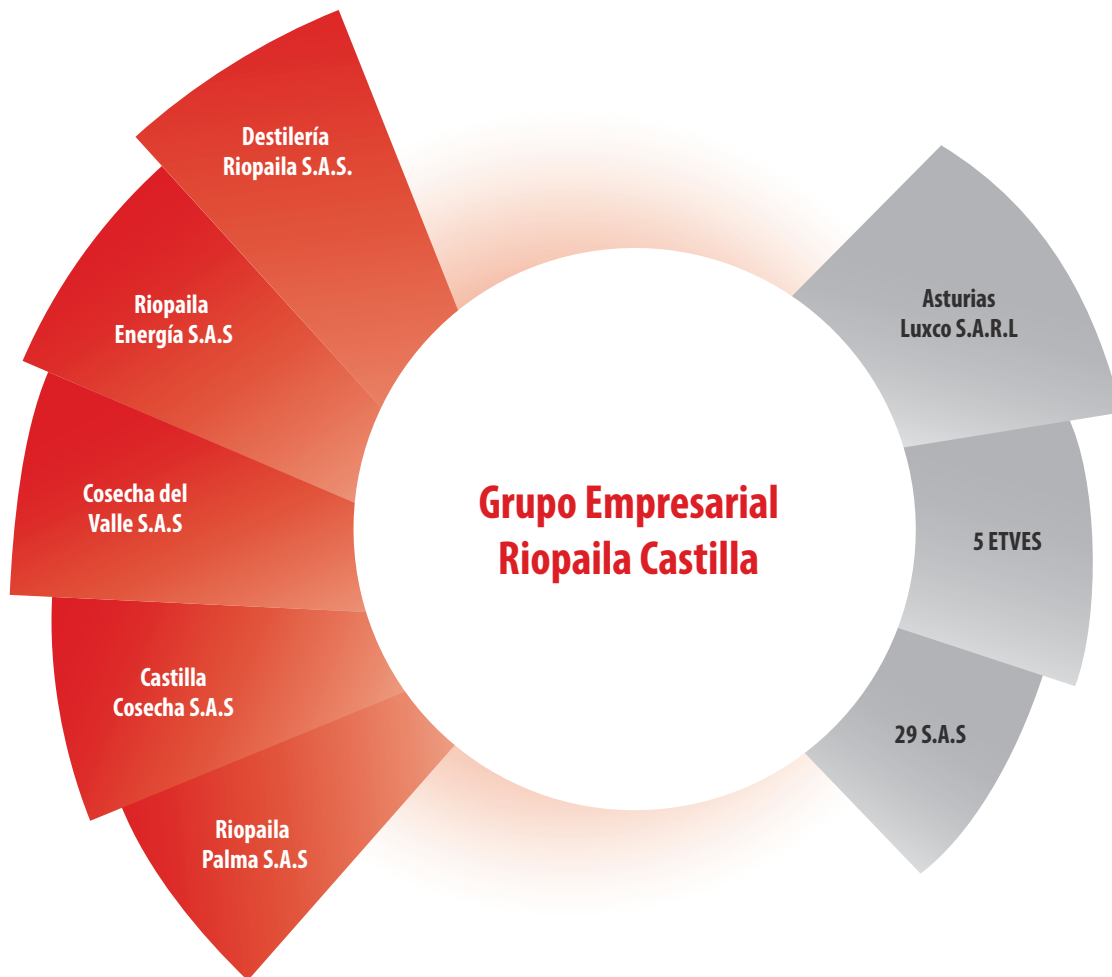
Destilería Riopaila S.A.S.

Riopaila Energía S.A.S

Cosecha del Valle S.A.S

Castilla Cosecha S.A.S

Riopaila Palma S.A.S

Grupo Empresarial Riopaila Castilla

Asturias Luxco S.A.R.L

5 ETVES

29 S.A.S